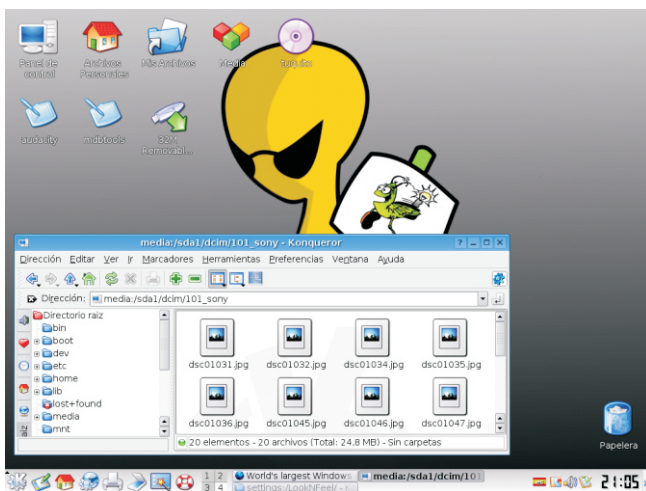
Panel de control

Archivos Personales

Mis Archivos

Media

Sin títu

audacity

mdbtools

33? Removabl...

media:/sda1/dcim/101_sony - Konqueror

Dirección Editar Ver Ir Marcadores Herramientas Preferencias Ventana Ayuda

Dirección: media:/sda1/dcim/101_sony

Directorio raíz
bin
boot
dev
etc
home
lib
lost+found
media
mnt

dsc01031.jpg dsc01032.jpg dsc01034.jpg dsc01035.jpg
dsc01036.jpg dsc01045.jpg dsc01046.jpg dsc01047.jpg

20 elementos - 20 archivos (Total: 24,8 MB) - Sin carpetas

Papelera

1 2
3 4

World's largest Windows
settings::LookNFeel/ - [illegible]

media:/sda1/dcim/101

21:05